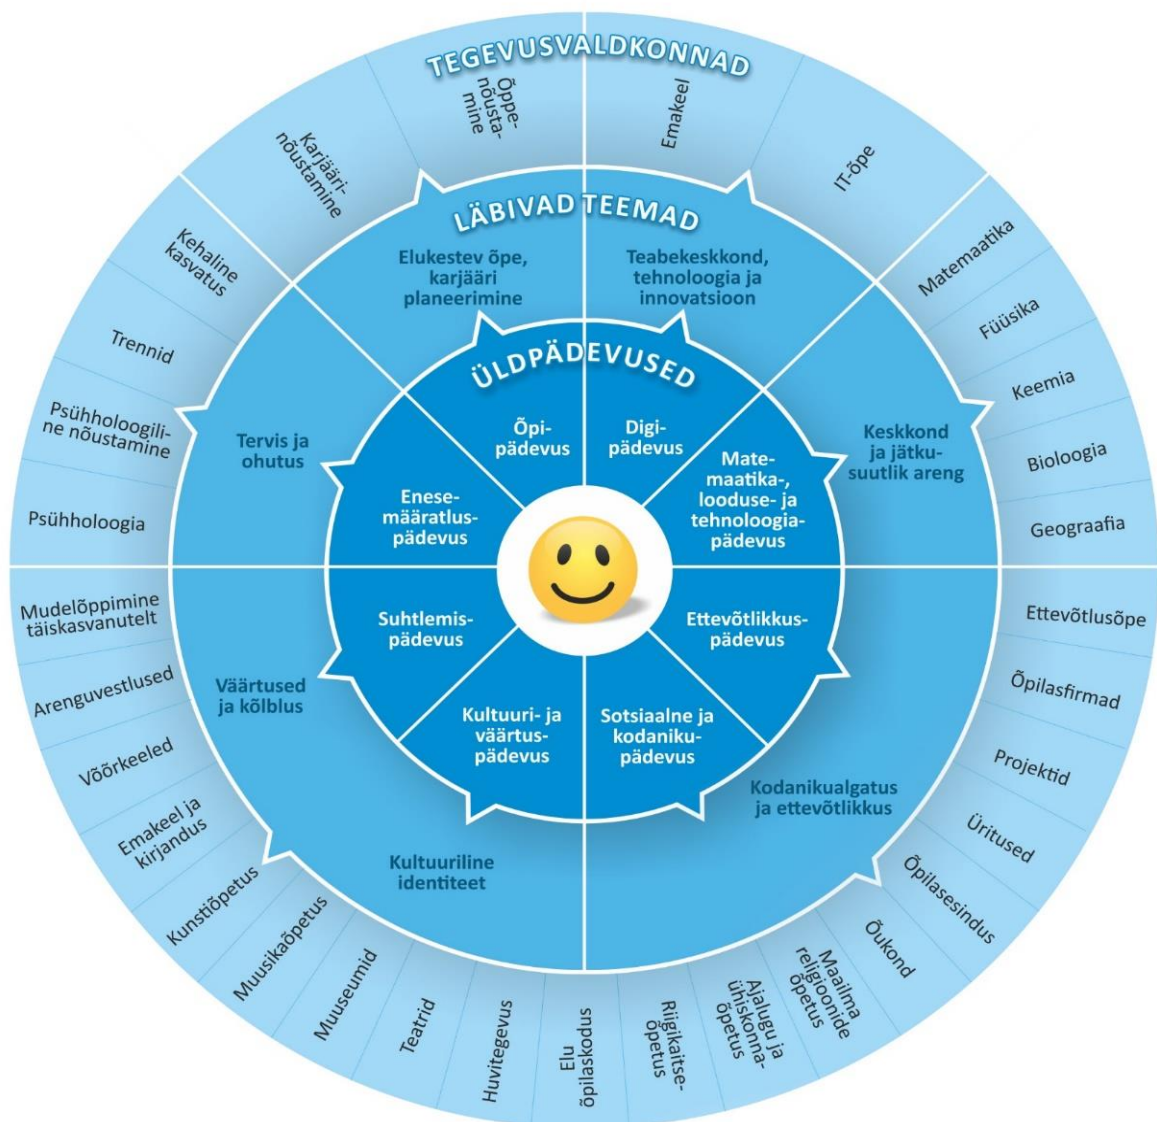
TEGEVUSVALDKONNAD

Õppenõustamine

Emakeel

IT-õpe

Matemaatika

Füüsika

Keemia

Bioloogia

Geograafia

Ettevõtlusõpe

Õpilasfirmad

Projektid

Üritused

Õpilasesindus

Õukond

Maailma religioonide õpetus

Ajalugu ja ühiskonnaõpetus

Riigikaitseõpetus

Elu õpilaskodus

Huvitegevus

Teatrid

Muuseumid

Muusikaõpetus

Kunstiõpetus

Emakeel ja kirjandus

Võõrkeeled

Arenguvestlused

Mudelõppimine täiskasvanutelt

Psühholoogia

Psühholoogiline nõustamine

Trennid

Kehaline kasvatus

Karjäärinõustamine

LÄBIVAD TEEMAD

Elukestev õpe, karjääri planeerimine

Teabekeskkond, tehnoloogia ja innovatsioon

Keskkond ja jätkusuutlik areng

Kodanikualgatus ja ettevõtlikkus

Kultuuriline identiteet

Väärtused ja kõlblus

Tervis ja ohutus

ÜLDPÄDEVUSED

Õpipädevus

Digipädevus

Matemaatika-, looduse- ja tehnoloogiapädevus

Ettevõtlikkuspädevus

Sotsiaalne ja kodanikupädevus

Kultuuri- ja väärtuspädevus

Suhtlemispädevus

Enesemääratluspädevus